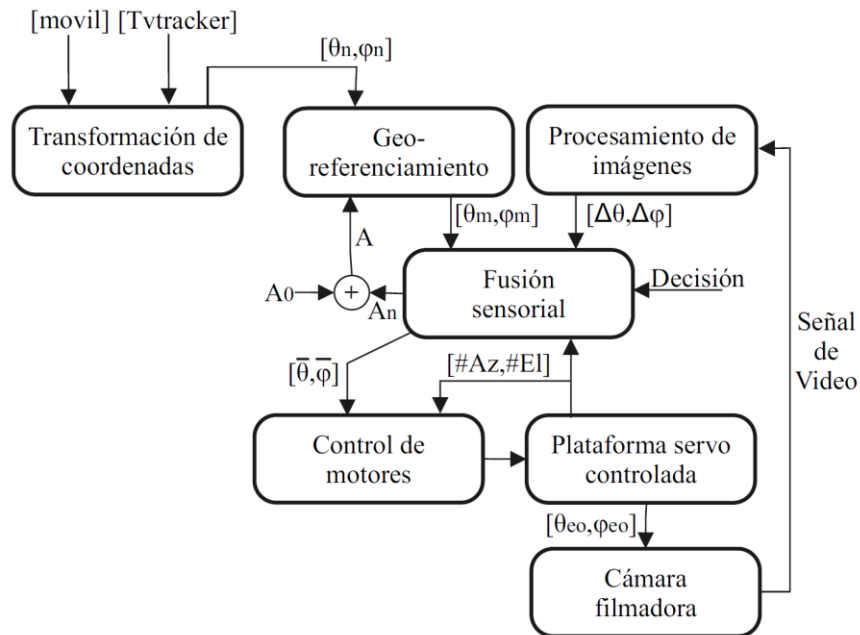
[movil] [Tvtracker]

$[\theta_n, \varphi_n]$

Transformación de coordenadas

Geo-referenciamiento

Procesamiento de imágenes

$[\theta_m, \varphi_m]$

$[\Delta\theta, \Delta\varphi]$

A

$A_0$

+

$A_n$

Fusión sensorial

Decisión

Señal de Video

$[\overline{\theta}, \overline{\varphi}]$

[#Az,#El]

Control de motores

Plataforma servo controlada

$[\theta_{eo}, \varphi_{eo}]$

Cámara filmadora